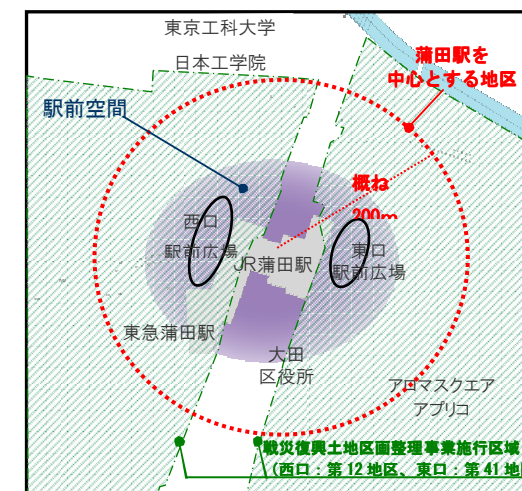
東京工科大学

日本工学院

蒲田駅を
中心とする地区

駅前空間

概ね
200m

西口
駅前広場

JR蒲田駅

東口
駅前広場

東急蒲田駅

大田
区役所

アロマスクエア
アプリコ

戦災復興土地区画整理事業施行区域
（西口：第 12 地区、東口：第 41 地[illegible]